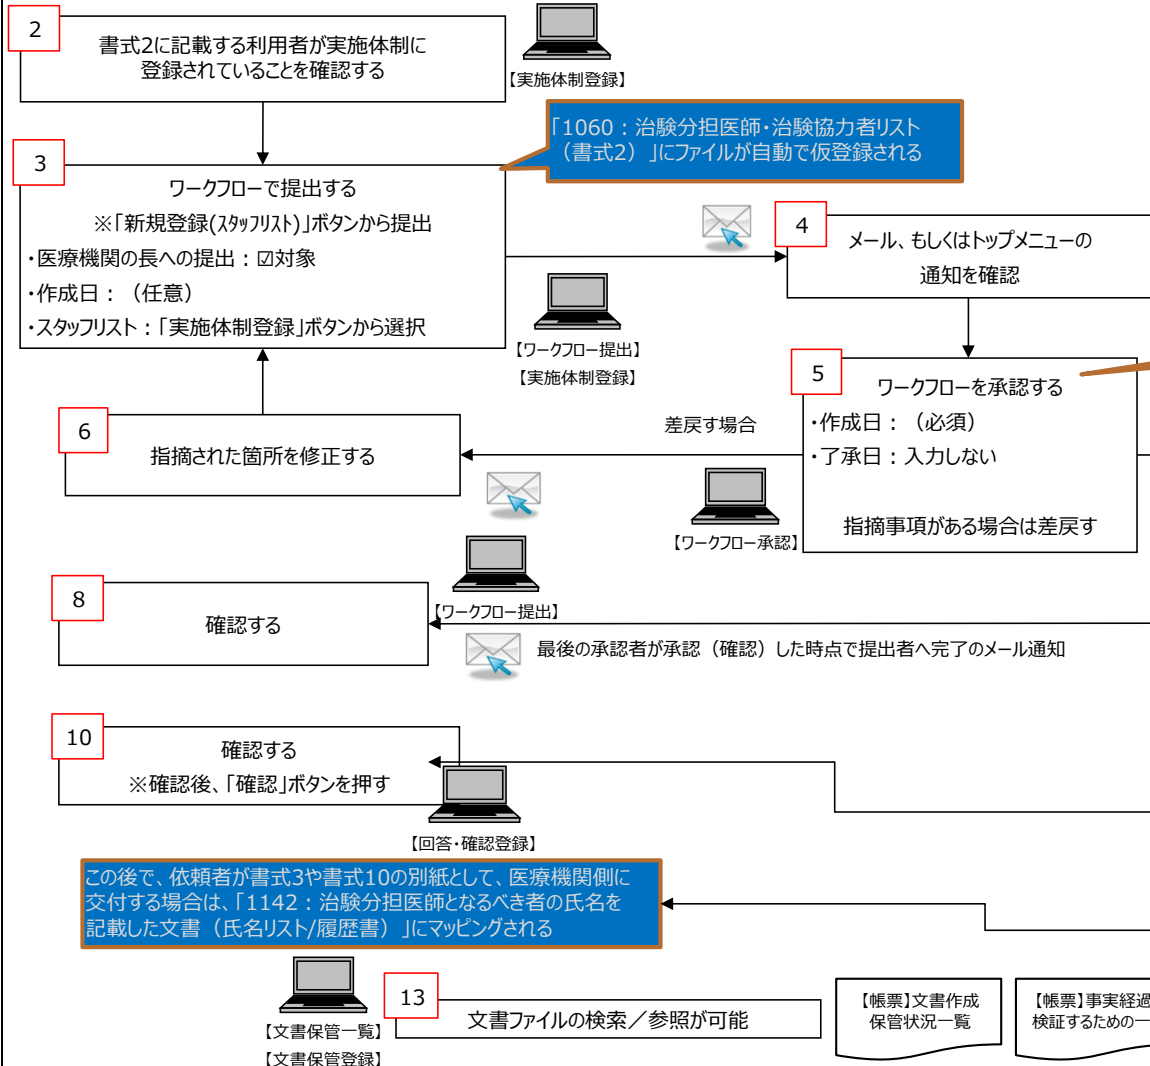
2

書式2に記載する利用者が実施体制に登録されていることを確認する

【実施体制登録】

「1060：治験分担医師・治験協力者リスト（書式2）」にファイルが自動で仮登録される

3

ワークフローで提出する
※「新規登録(ｽﾀｯﾌﾘｽﾄ)」ボタンから提出
・医療機関の長への提出：☑対象
・作成日：（任意）
・スタッフリスト：「実施体制登録」ボタンから選択

【ワークフロー提出】
【実施体制登録】

4

メール、もしくはトップメニューの通知を確認

5

ワークフローを承認する
・作成日：（必須）
・了承日：入力しない

指摘事項がある場合は差戻す

【ワークフロー承認】

差戻す場合

6

指摘された箇所を修正する

8

確認する

【ワークフロー提出】

最後の承認者が承認（確認）した時点で提出者へ完了のメール通知

10

確認する
※確認後、「確認」ボタンを押す

【回答・確認登録】

この後で、依頼者が書式3や書式10の別紙として、医療機関側に交付する場合は、「1142：治験分担医師となるべき者の氏名を記載した文書（氏名リスト/履歴書）」にマッピングされる

【文書保管一覧】
【文書保管登録】

13

文書ファイルの検索／参照が可能

【帳票】文書作成保管状況一覧

【帳票】事実経過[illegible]検証するための一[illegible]